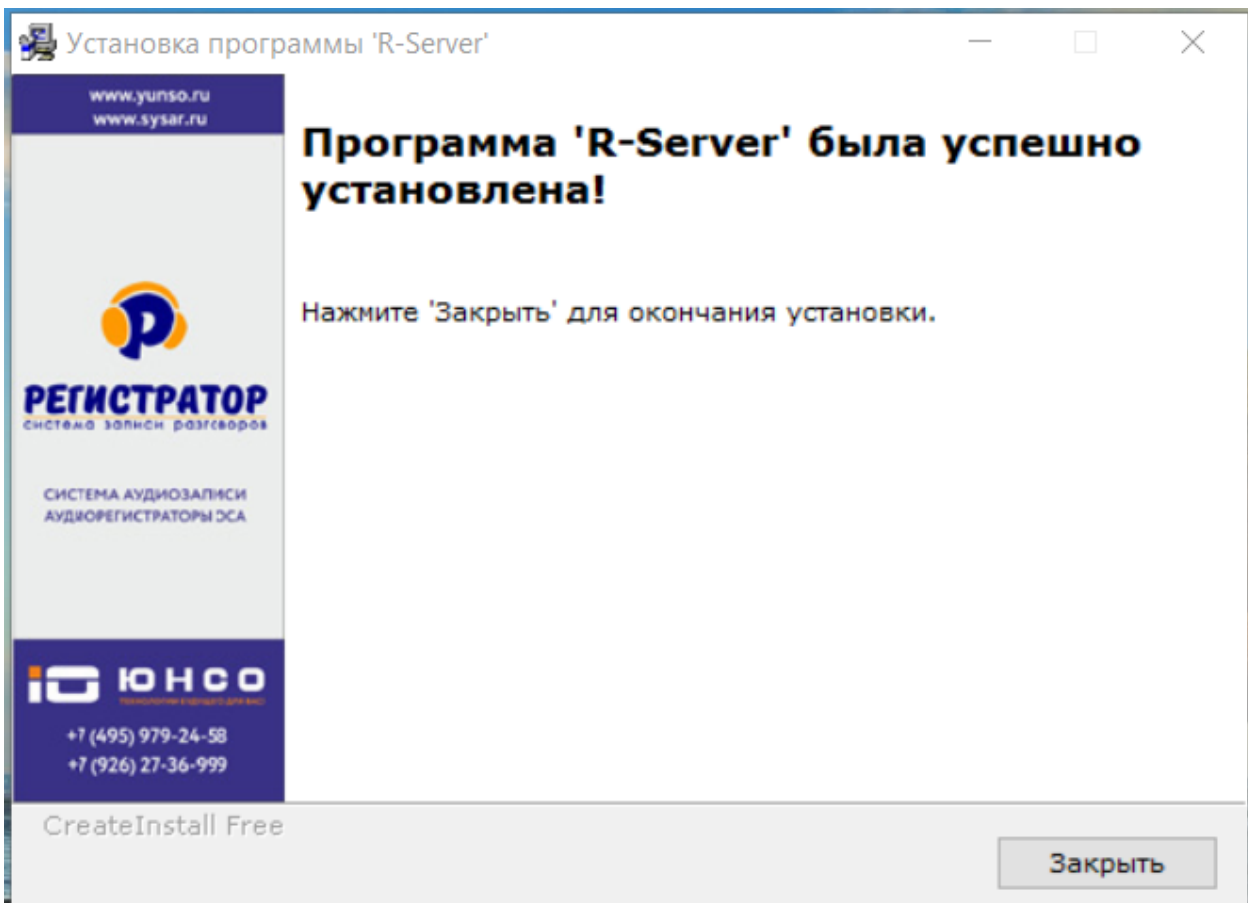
Установка программы 'R-Server'

www.yunso.ru
www.sysar.ru

Программа 'R-Server' была успешно установлена!

Нажмите 'Закрыть' для окончания установки.

Р

РЕГИСТРАТОР
система записи разговоров

СИСТЕМА АУДИОЗАПИСИ
АУДИОРЕГИСТРАТОРЫ ЭСА

ЮНСО
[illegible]

+7 (495) 979-24-58
+7 (926) 27-36-999

CreateInstall Free

Закрыть